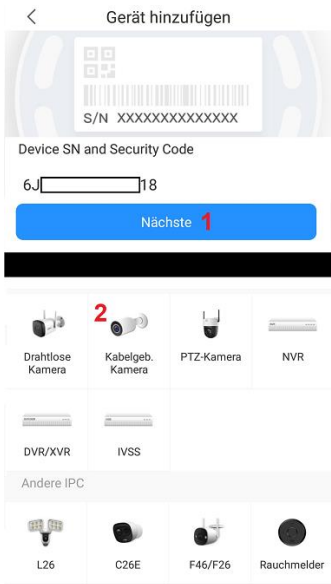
<

Gerät hinzufügen

S/N XXXXXXXXXXXXXX

Device SN and Security Code

6J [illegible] 18

Nächste 1

2

Drahtlose Kamera

Kabelgeb. Kamera

PTZ-Kamera

NVR

DVR/XVR

IVSS

Andere IPC

L26

C26E

F46/F26

Rauchmelder